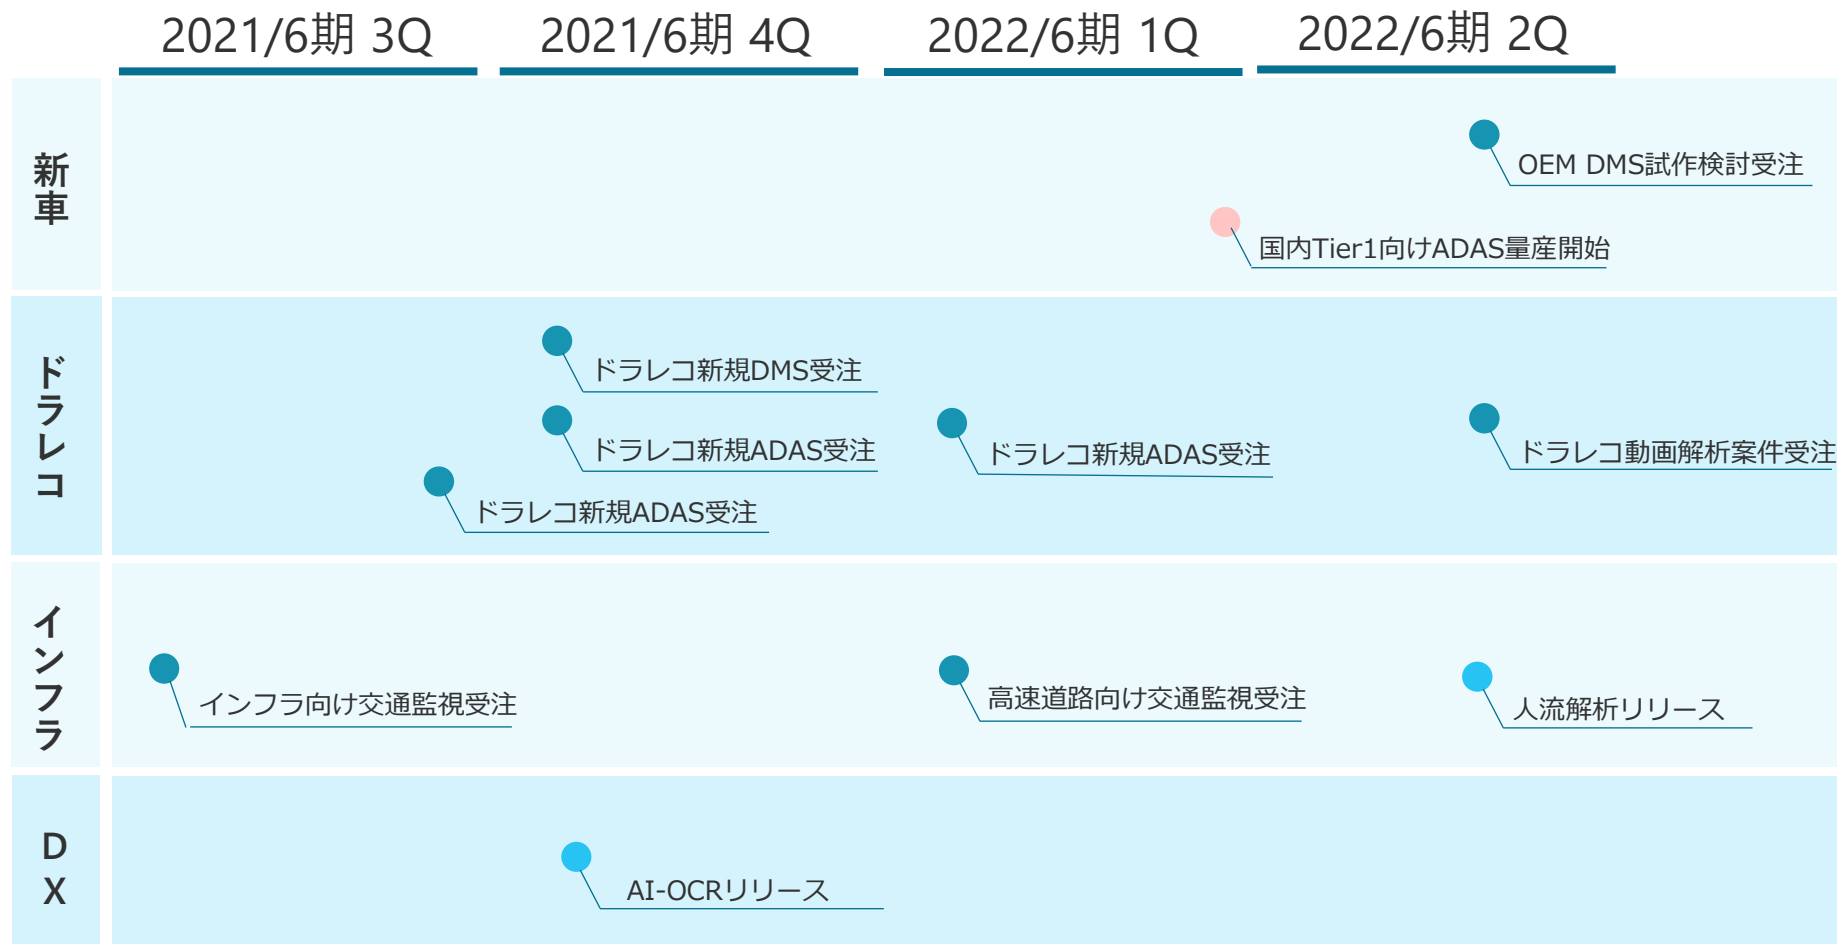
2021/6期 3Q
2021/6期 4Q
2022/6期 1Q
2022/6期 2Q

新車
OEM DMS試作検討受注
国内Tier1向けADAS量産開始

ドラレコ
ドラレコ新規DMS受注
ドラレコ新規ADAS受注
ドラレコ新規ADAS受注
ドラレコ動画解析案件受注
ドラレコ新規ADAS受注

インフラ
インフラ向け交通監視受注
高速道路向け交通監視受注
人流解析リリース

DX
AI-OCRリリース